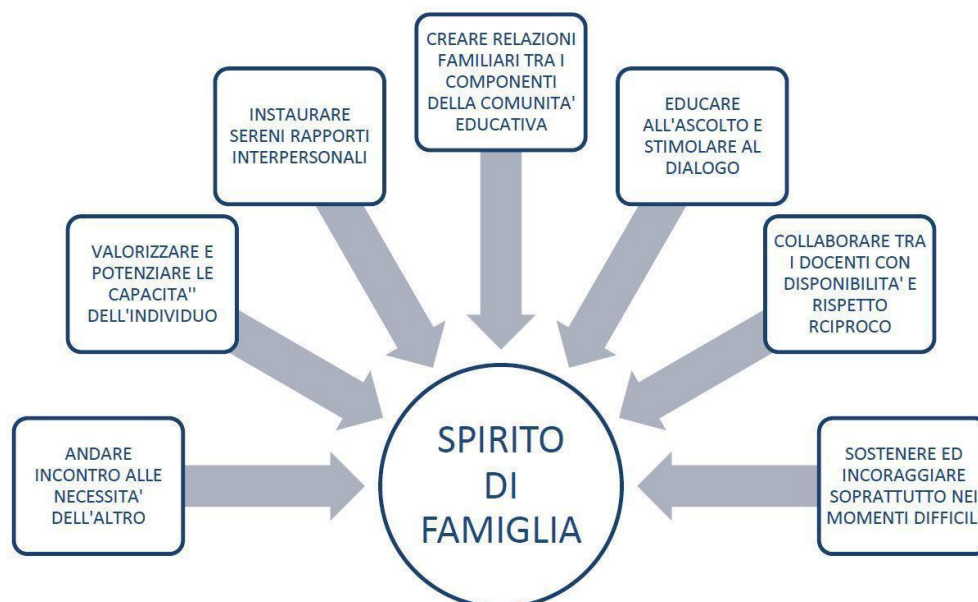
CREARE RELAZIONI FAMILIARI TRA I COMPONENTI DELLA COMUNITA' EDUCATIVA

INSTAURARE SERENI RAPPORTI INTERPERSONALI

EDUCARE ALL'ASCOLTO E STIMOLARE AL DIALOGO

VALORIZZARE E POTENZIARE LE CAPACITA'' DELL'INDIVIDUO

COLLABORARE TRA I DOCENTI CON DISPONIBILITA' E RISPETTO RCIPROCO

ANDARE INCONTRO ALLE NECESSITA' DELL'ALTRO

SPIRITO DI FAMIGLIA

SOSTENERE ED INCORAGGIARE SOPRATTUTTO NEI MOMENTI DIFFICIL